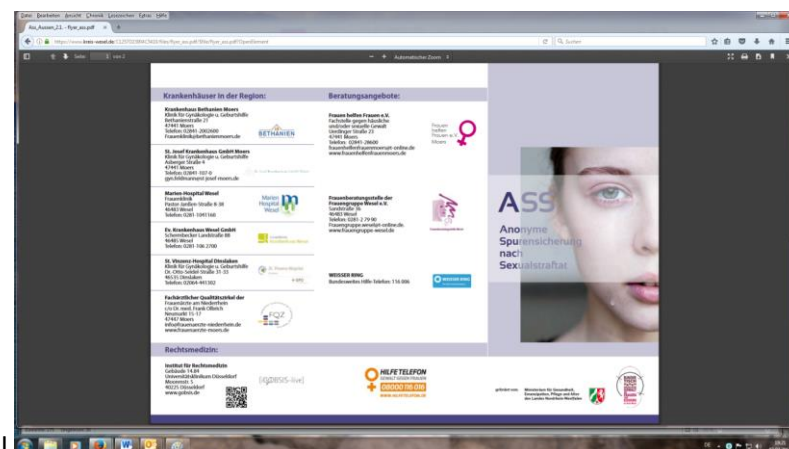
Datei Bearbeiten Ansicht Chronik Lesezeichen Extras Hilfe

Krankenhäuser in der Region:

Krankenhaus Bethanien Moers
Klinik für Gynäkologie u. Geburtshilfe
Bethanienstraße 21
47441 Moers
Telefon: 02841-2002600
Frauenklinik@bethanienmoers.de

BETHANIEN

St. Josef Krankenhaus GmbH Moers
Klinik für Gynäkologie u. Geburtshilfe
Asberger Straße 4
47441 Moers
Telefon: 02841-107-0
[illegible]

Marien-Hospital Wesel
Frauenklinik
Pastor-Janßen-Straße 8-38
46483 Wesel
Telefon: 0281-1041160

Marien Hospital Wesel

Ev. Krankenhaus Wesel GmbH
Schermbecker Landstraße 88
46485 Wesel
Telefon: 0281-106-2700

St. Vinzenz-Hospital Dinslaken
Klinik für Gynäkologie u. Geburtshilfe
Dr.-Otto-Seidel-Straße 31-33
46535 Dinslaken
Telefon: 02064-441302

Fachärztlicher Qualitätszirkel der Frauenärzte am Niederrhein
c/o Dr. med. Frank Olbrich
Neustraße 15-17
47441 Moers
info@frauenaerzte-niederrhein.de
www.frauenaerzte-moers.de

FQZ

Beratungsangebote:

Frauen helfen Frauen e.V.
Fachstelle gegen häusliche und/oder sexuelle Gewalt
Uerdinger Straße 23
47441 Moers
Telefon: 02841-28600
frauenhelfenfrauenmoers@t-online.de
www.frauenhelfenfrauenmoers.de

Frauen helfen Frauen e.V. Moers

Frauenberatungsstelle der Frauengruppe Wesel e.V.
Sandstraße 36
46483 Wesel
Telefon: 0281-2 79 90
Frauengruppe.wesel@t-online.de
www.frauengruppe-wesel.de

WEISSER RING
Bundesweites Hilfe-Telefon: 116 006

WEISSER RING

Rechtsmedizin:

Institut für Rechtsmedizin
Gebäude 14.84
Universitätsklinikum Düsseldorf
Moorenstr. 5
40225 Düsseldorf
www.gobsis.de

iGOBSIS-live

HILFETELEFON
GEWALT GEGEN FRAUEN
08000 116 016
www.hilfetelefon.de

gefördert von: Ministerium für Gesundheit, Emanzipation, Pflege und Alter des Landes Nordrhein-Westfalen

ASS
Anonyme
Spurensicherung
nach
Sexualstraftat